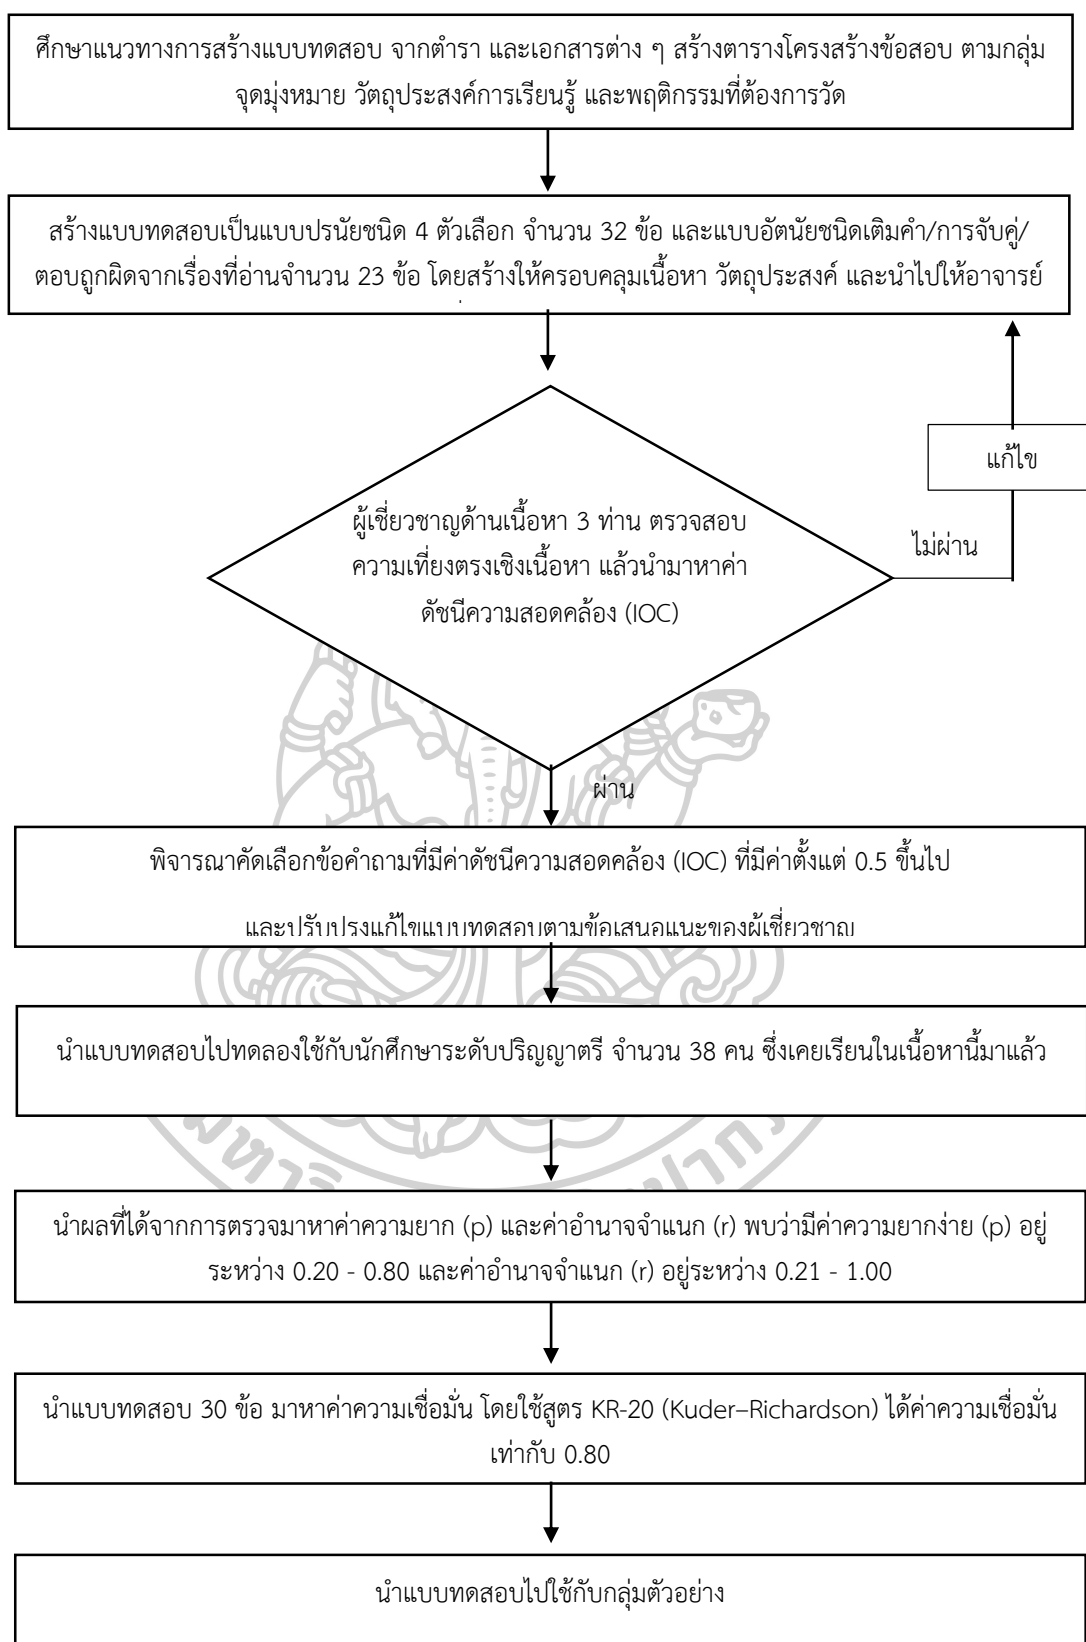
ศึกษาแนวทางการสร้างแบบทดสอบ จากตำรา และเอกสารต่าง ๆ สร้างตารางโครงสร้างข้อสอบ ตามกลุ่มจุดมุ่งหมาย วัตถุประสงค์การเรียนรู้ และพฤติกรรมที่ต้องการวัด

สร้างแบบทดสอบเป็นแบบปรนัยชนิด 4 ตัวเลือก จำนวน 32 ข้อ และแบบอัตนัยชนิดเติมคำ/การจับคู่/ตอบถูกผิดจากเรื่องที่อ่านจำนวน 23 ข้อ โดยสร้างให้ครอบคลุมเนื้อหา วัตถุประสงค์ และนำไปให้อาจารย์ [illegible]

ผู้เชี่ยวชาญด้านเนื้อหา 3 ท่าน ตรวจสอบความเที่ยงตรงเชิงเนื้อหา แล้วนำมาหาค่าดัชนีความสอดคล้อง (IOC)

ไม่ผ่าน

แก้ไข

ผ่าน

พิจารณาคัดเลือกข้อคำถามที่มีค่าดัชนีความสอดคล้อง (IOC) ที่มีค่าตั้งแต่ 0.5 ขึ้นไป

และปรับปรุงแก้ไขแบบทดสอบตามข้อเสนอแนะของผู้เชี่ยวชาญ

นำแบบทดสอบไปทดลองใช้กับนักศึกษาระดับปริญญาตรี จำนวน 38 คน ซึ่งเคยเรียนในเนื้อหานี้มาแล้ว

นำผลที่ได้จากการตรวจมาหาค่าความยาก (p) และค่าอำนาจจำแนก (r) พบว่ามีค่าความยากง่าย (p) อยู่ระหว่าง 0.20 - 0.80 และค่าอำนาจจำแนก (r) อยู่ระหว่าง 0.21 - 1.00

นำแบบทดสอบ 30 ข้อ มาหาค่าความเชื่อมั่น โดยใช้สูตร KR-20 (Kuder–Richardson) ได้ค่าความเชื่อมั่นเท่ากับ 0.80

นำแบบทดสอบไปใช้กับกลุ่มตัวอย่าง